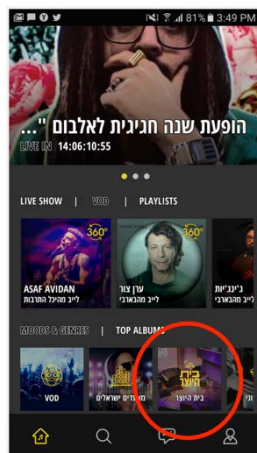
81% 3:49 PM

הופעת שנה חגיגית לאלבום "...

LIVE IN 14:06:10:55

LIVE SHOW | VOD | PLAYLISTS

360°

ASAF AVIDAN
לייב מהיכל התרבות

360°

ערן צור
לייב מהבארבי

360°

ג'ינג'יות
לייב מהבארבי

MOODS & GENRES | TOP ALBUMS

VOD

שלאגרים ישראלים

בית היוצר
בית היוצר